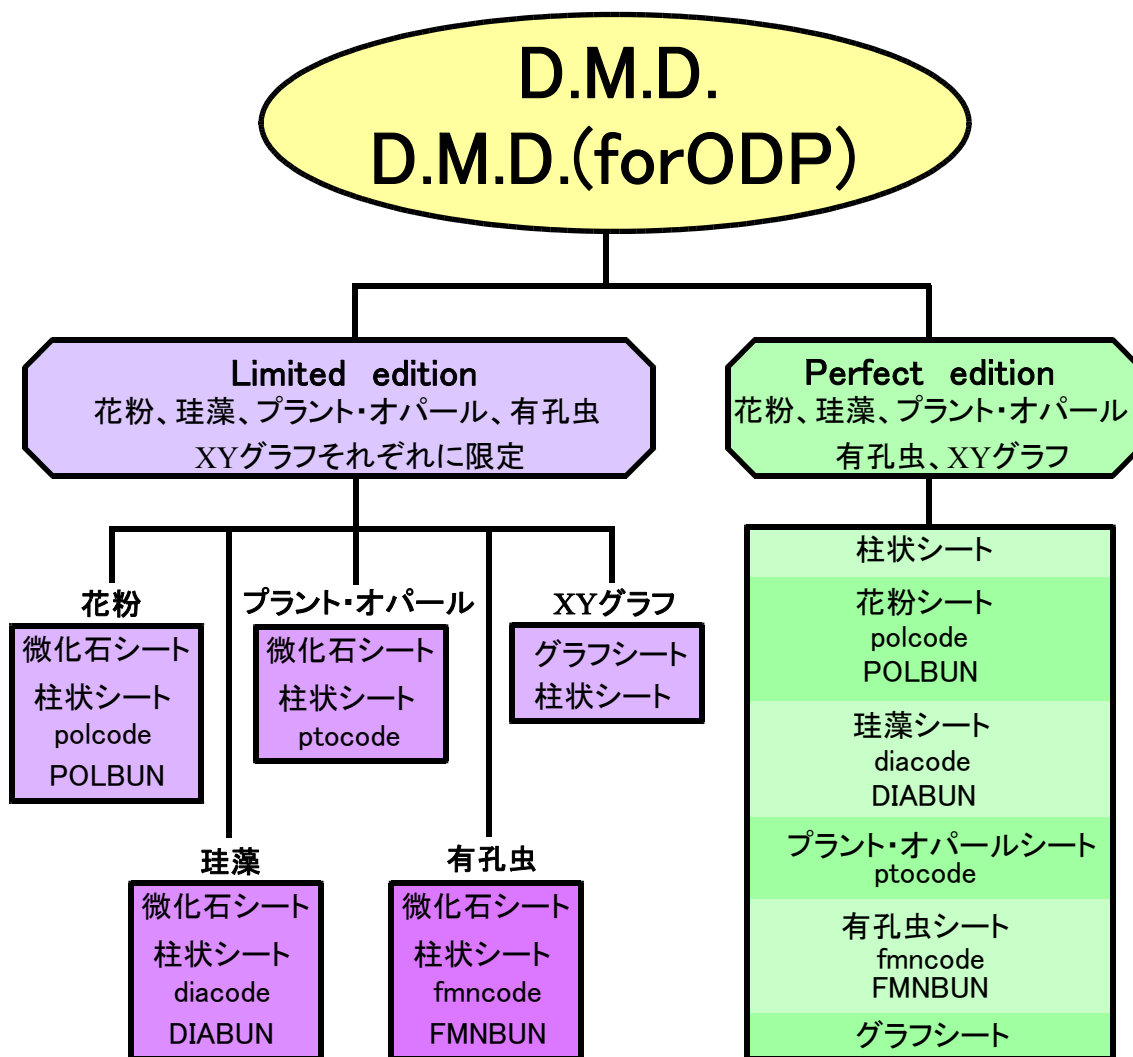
D.M.D.
D.M.D.(forODP)

Limited edition
花粉、珪藻、プラント・オパール、有孔虫
XYグラフそれぞれに限定

Perfect edition
花粉、珪藻、プラント・オパール
有孔虫、XYグラフ

花粉
微化石シート
柱状シート
polcode
POLBUN

プラント・オパール
微化石シート
柱状シート
ptocode

XYグラフ
グラフシート
柱状シート

珪藻
微化石シート
柱状シート
diacode
DIABUN

有孔虫
微化石シート
柱状シート
fmncode
FMNBUN

柱状シート
花粉シート
polcode
POLBUN
珪藻シート
diacode
DIABUN
プラント・オパールシート
ptocode
有孔虫シート
fmncode
FMNBUN
グラフシート